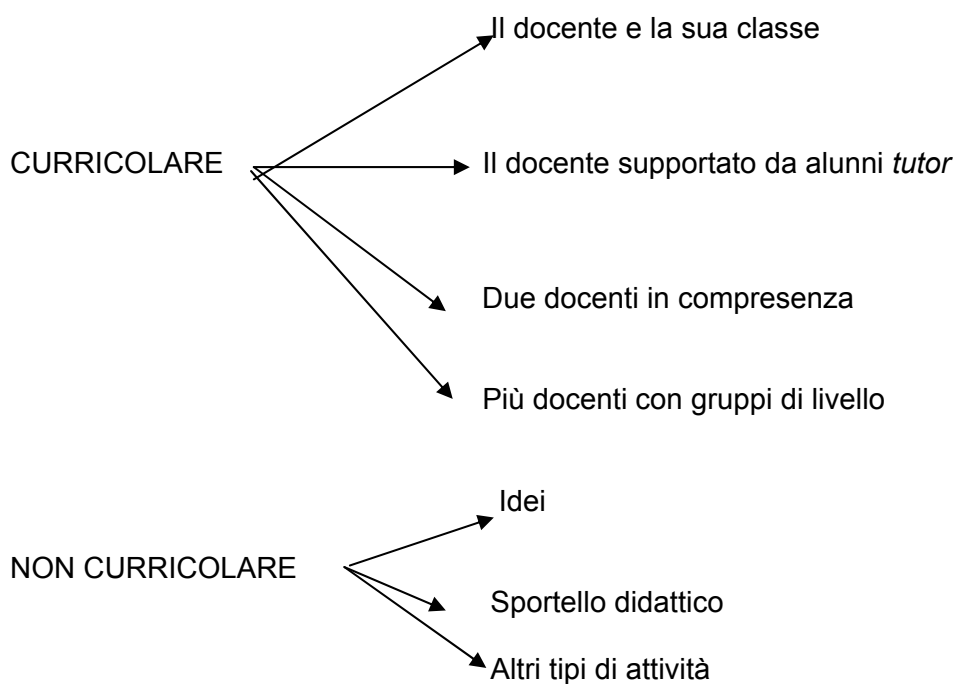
CURRICOLARE

Il docente e la sua classe

Il docente supportato da alunni *tutor*

Due docenti in compresenza

Più docenti con gruppi di livello

NON CURRICOLARE

Idei

Sportello didattico

Altri tipi di attività